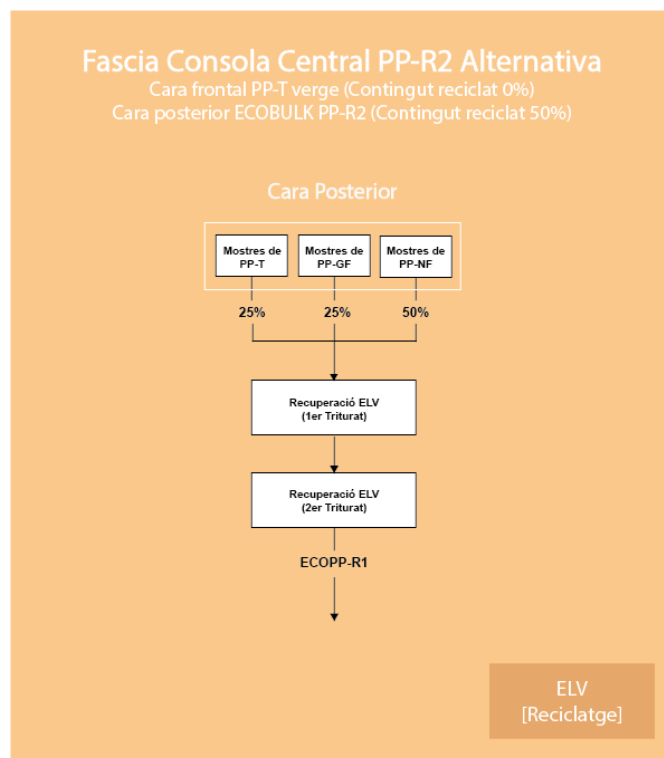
Fascia Consola Central PP-R2 Alternativa
Cara frontal PP-T verge (Contingut reciclat 0%)
Cara posterior ECOBULK PP-R2 (Contingut reciclat 50%)

Cara Posterior

Mostres de PP-T

Mostres de PP-GF

Mostres de PP-NF

25%

25%

50%

Recuperació ELV (1er Triturat)

Recuperació ELV (2er Triturat)

ECOPP-R1

ELV [Reciclatge]